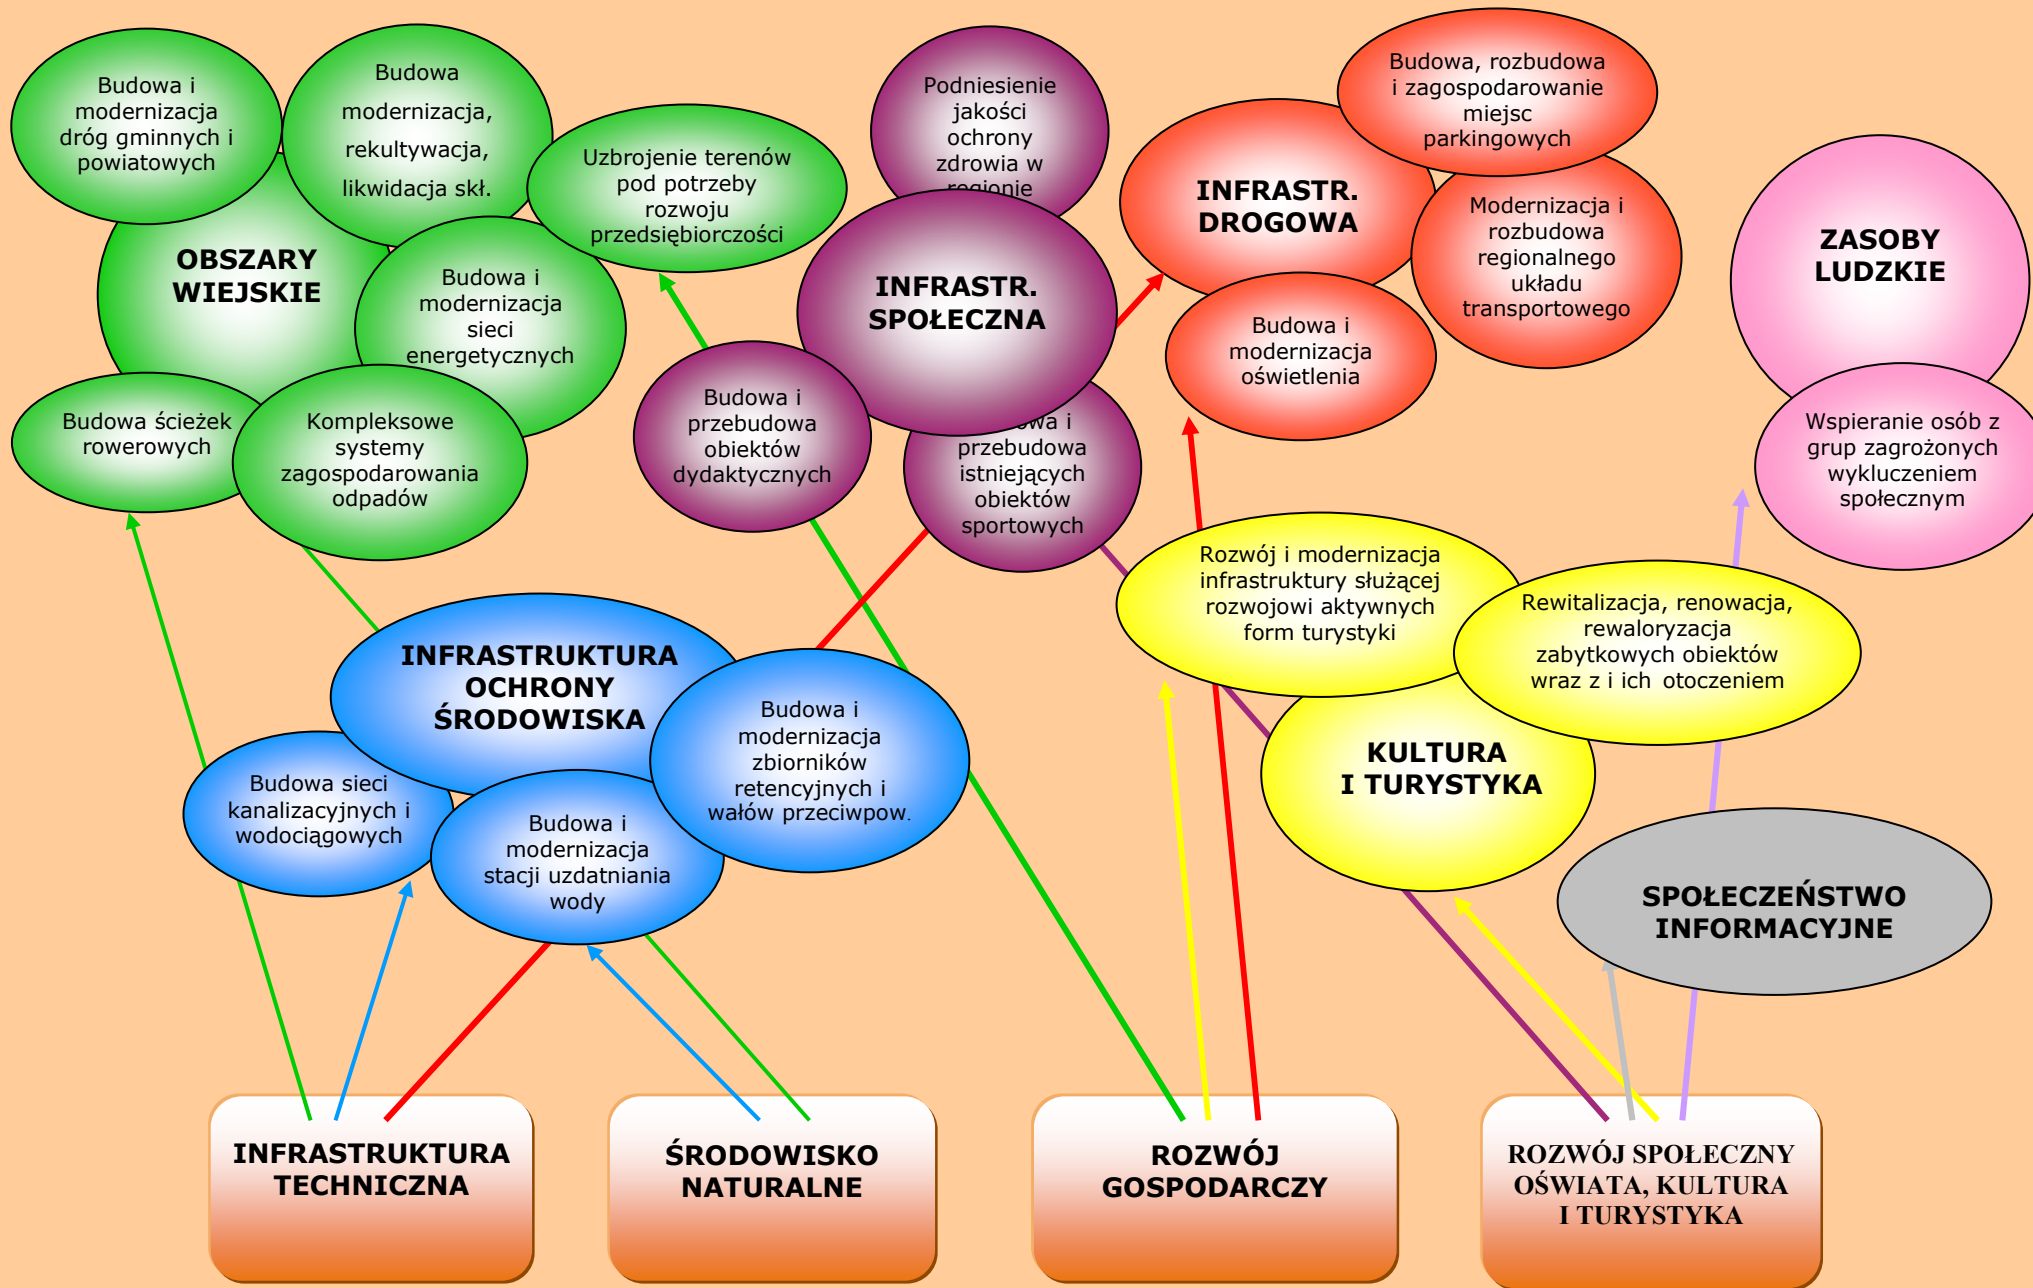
Budowa i modernizacja dróg gminnych i powiatowych

Budowa modernizacja, rekultywacja, likwidacja skł.

OBSZARY WIEJSKIE

Uzbrojenie terenów pod potrzeby rozwoju przedsiębiorczości

Budowa i modernizacja sieci energetycznych

Budowa ścieżek rowerowych

Kompleksowe systemy zagospodarowania odpadów

Podniesienie jakości ochrony zdrowia w regionie

INFRASTR. SPOŁECZNA

Budowa i przebudowa obiektów dydaktycznych

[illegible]owa i przebudowa istniejących obiektów sportowych

Budowa, rozbudowa i zagospodarowanie miejsc parkingowych

INFRASTR. DROGOWA

Modernizacja i rozbudowa regionalnego układu transportowego

Budowa i modernizacja oświetlenia

ZASOBY LUDZKIE

Wspieranie osób z grup zagrożonych wykluczeniem społecznym

Rozwój i modernizacja infrastruktury służącej rozwojowi aktywnych form turystyki

Rewitalizacja, renowacja, rewaloryzacja zabytkowych obiektów wraz z i ich otoczeniem

KULTURA I TURYSTYKA

SPOŁECZEŃSTWO INFORMACYJNE

INFRASTRUKTURA OCHRONY ŚRODOWISKA

Budowa i modernizacja zbiorników retencyjnych i wałów przeciwpow.

Budowa sieci kanalizacyjnych i wodociągowych

Budowa i modernizacja stacji uzdatniania wody

INFRASTRUKTURA TECHNICZNA

ŚRODOWISKO NATURALNE

ROZWÓJ GOSPODARCZY

ROZWÓJ SPOŁECZNY OŚWIATA, KULTURA I TURYSTYKA